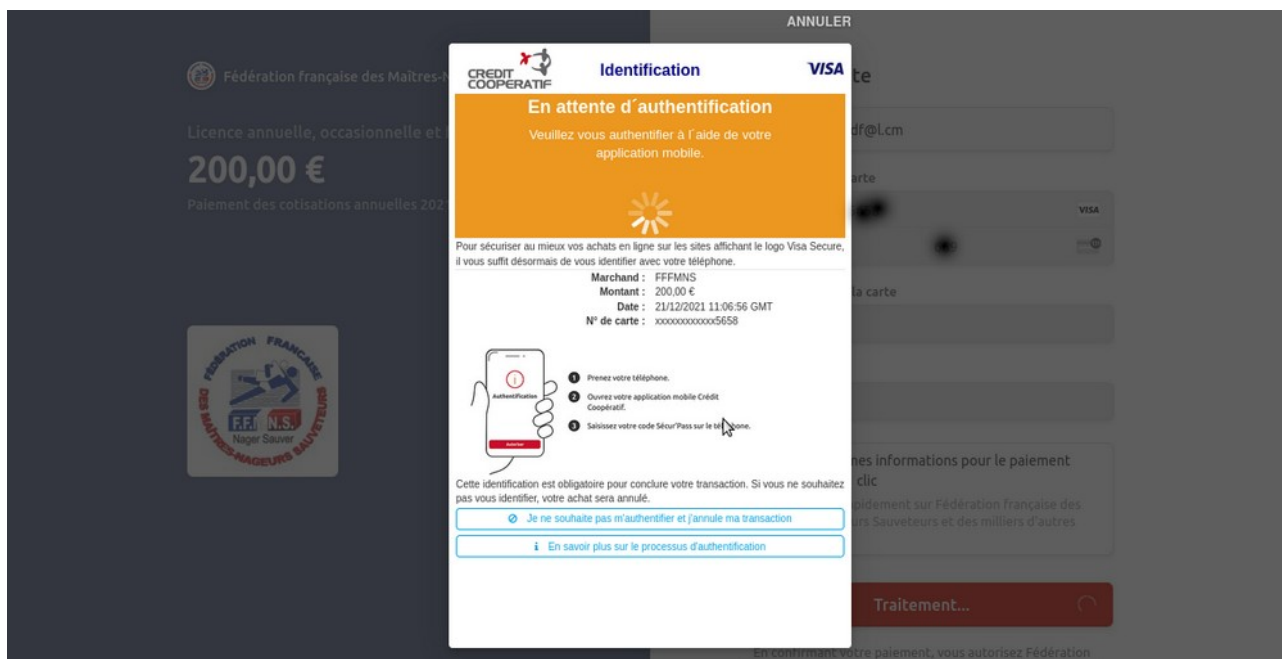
ANNULER

Fédération française des Maîtres-N

Licence annuelle, occasionnelle et l

200,00 €

Paiement des cotisations annuelles 202

FÉDÉRATION FRANÇAISE DES MAÎTRES-NAGEURS SAUVETEURS
F.F.M.N.S.
Nager Sauver

CREDIT COOPERATIF

Identification

VISA

En attente d´authentification

Veuillez vous authentifier à l´aide de votre application mobile.

Pour sécuriser au mieux vos achats en ligne sur les sites affichant le logo Visa Secure, il vous suffit désormais de vous identifier avec votre téléphone.

| | |
|---|---|
| Marchand : | FFFMNS |
| Montant : | 200,00 € |
| Date : | 21/12/2021 11:06:56 GMT |
| N° de carte : | xxxxxxxxxxxx5658 |

Authentification

Autoriser

1 Prenez votre téléphone.

2 Ouvrez votre application mobile Crédit Coopératif.

3 Saisissez votre code Sécur'Pass sur le té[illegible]phone.

Cette identification est obligatoire pour conclure votre transaction. Si vous ne souhaitez pas vous identifier, votre achat sera annulé.

Je ne souhaite pas m'authentifier et j'annule ma transaction

En savoir plus sur le processus d'authentification

te

df@l.cm

arte

VISA

la carte

nes informations pour le paiement clic

pidement sur Fédération française des rs Sauveteurs et des milliers d'autres

Traitement...

En confirmant votre paiement, vous autorisez Fédération